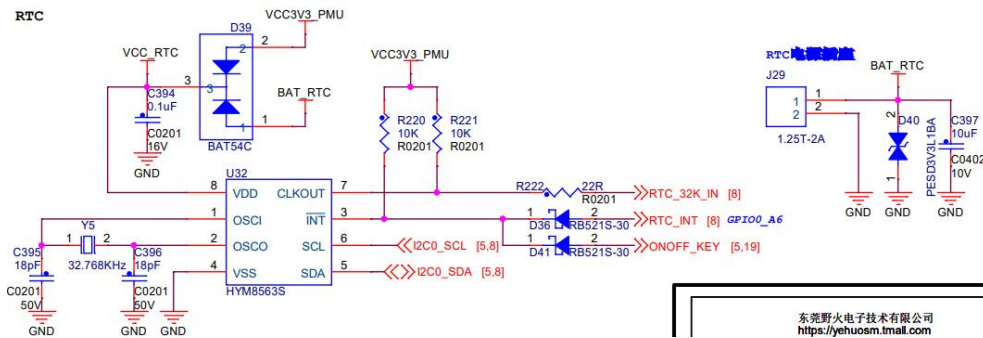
RTC

VCC3V3_PMU
D39
2
VCC_RTC
3
3
BAT_RTC
1
C394
0.1uF
C0201
16V
GND
BAT54C
1

VCC3V3_PMU
R220
10K
R0201
R221
10K
R0201

U32
8 VDD CLKOUT 7
1 OSCI $\overline{INT}$ 3
2 OSCO SCL 6
4 VSS SDA 5
HYM8563S

Y5
1 2
C395
18pF
C0201
50V
GND
32.768KHz
C396
18pF
C0201
50V
GND
GND

R222 22R
R0201
RTC_32K_IN [8]
D36 1 2 RB521S-30
RTC_INT [8] GPIO0_A6
D41 1 2 RB521S-30
ONOFF_KEY [5,19]
I2C0_SCL [5,8]
I2C0_SDA [5,8]

RTC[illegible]
J29
1
2
1
2
1.25T-2A
BAT_RTC
D40
2
1
PESD3V3L1BA
C397
10uF
C0402
10V
GND
GND
GND

东莞野火电子技术有限公司
https://yehuosm.tmall.com